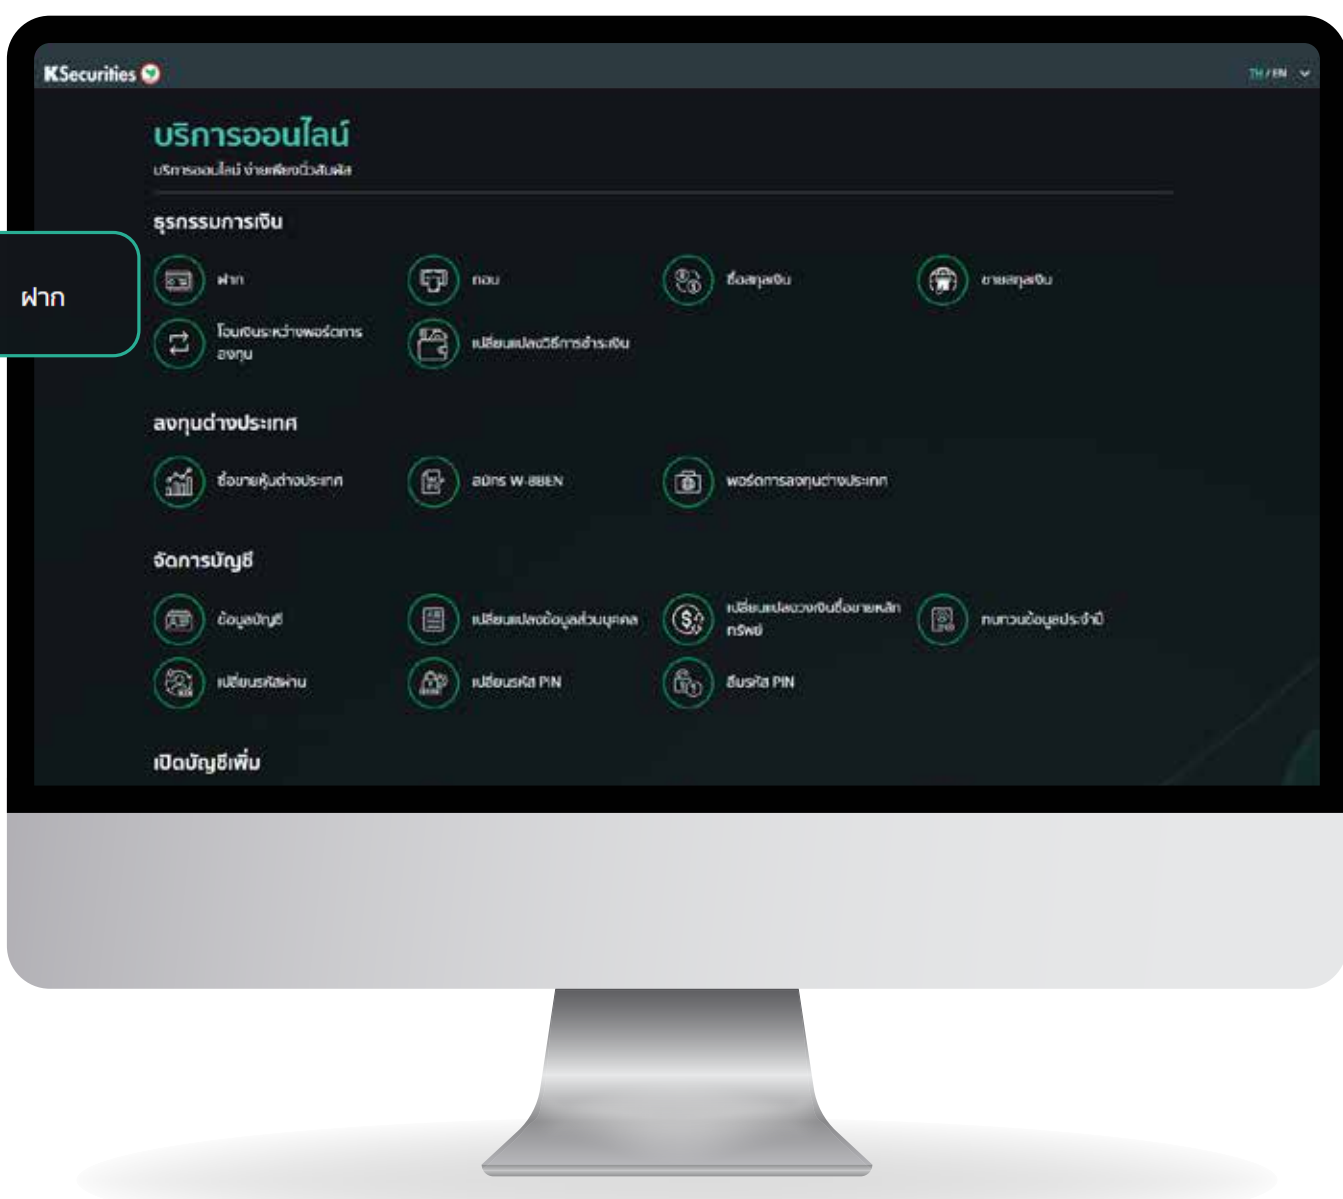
KSecurities

TH / EN

บริการออนไลน์

บริการออนไลน์ ง่ายเพียงนิ้วสัมผัส

ธุรกรรมการเงิน

ฝาก

ถอน

ซื้อสกุลเงิน

ขายสกุลเงิน

โอนเงินระหว่างพอร์ตการลงทุน

เปลี่ยนแปลงวิธีการชำระเงิน

ลงทุนต่างประเทศ

ซื้อขายหุ้นต่างประเทศ

สมัคร W-8BEN

พอร์ตการลงทุนต่างประเทศ

จัดการบัญชี

ข้อมูลบัญชี

เปลี่ยนแปลงข้อมูลส่วนบุคคล

เปลี่ยนแปลงวงเงินซื้อขายหลักทรัพย์

ทบทวนข้อมูลประจำปี

เปลี่ยนรหัสผ่าน

เปลี่ยนรหัส PIN

ลืมรหัส PIN

เปิดบัญชีเพิ่ม

ฝาก